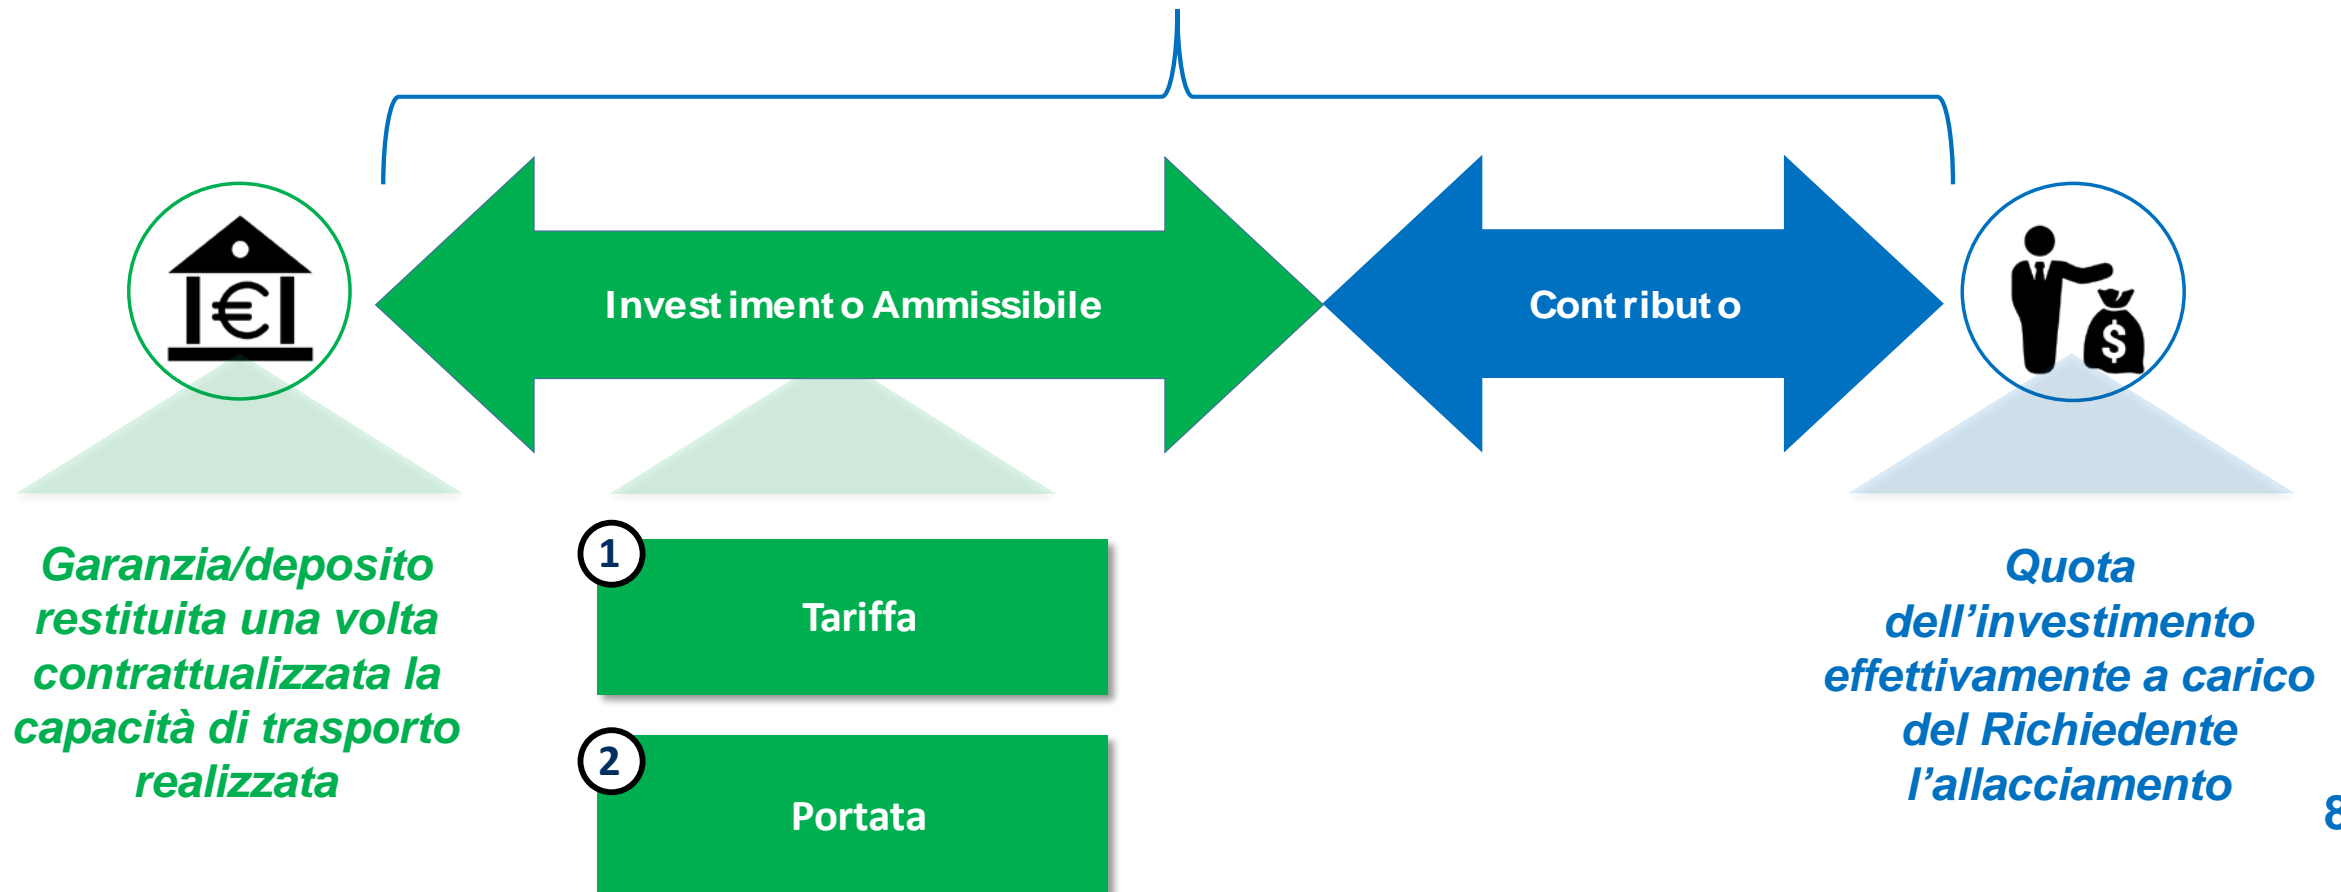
Investimento Ammissibile

Contributo

Garanzia/deposito restituita una volta contrattualizzata la capacità di trasporto realizzata

1
Tariffa

2
Portata

Quota dell'investimento effettivamente a carico del Richiedente l'allacciamento

8